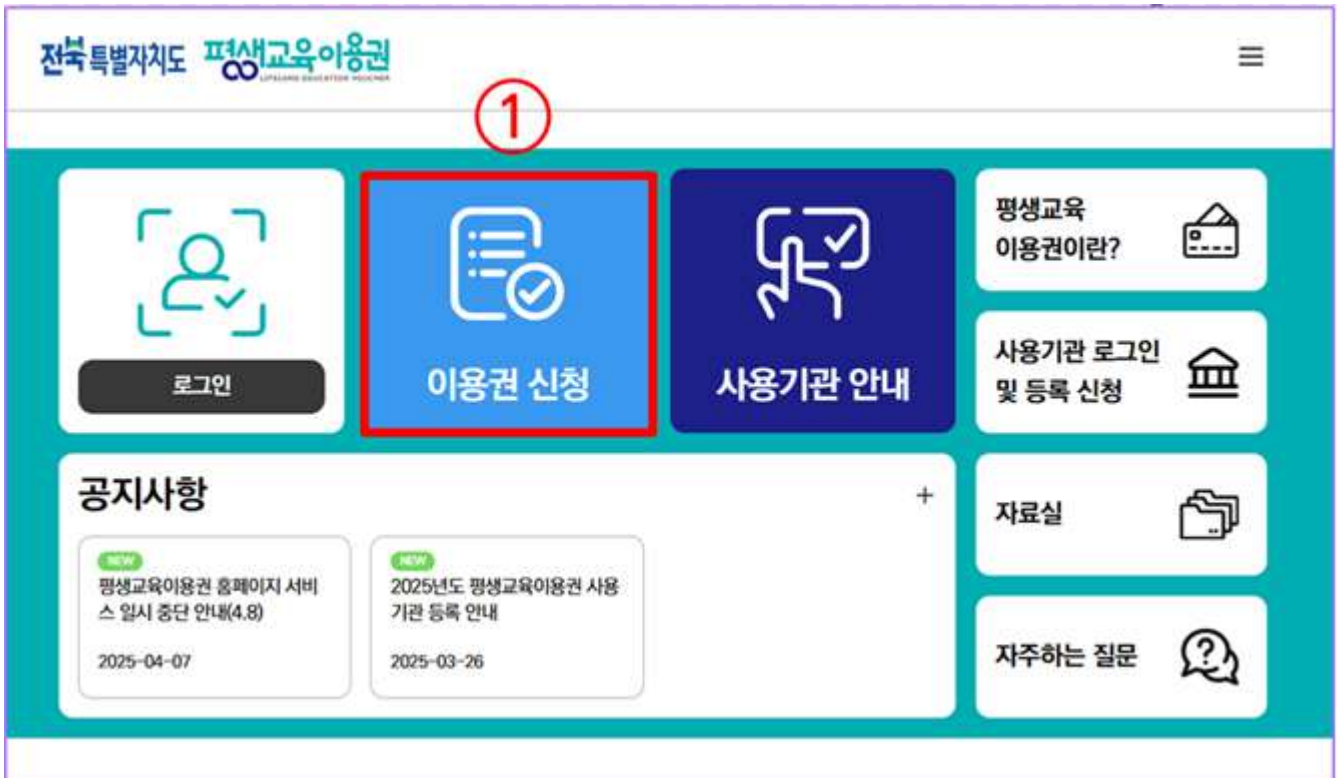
전북특별자치도 평생교육이용권 LIFELONG EDUCATION VOUCHER

①

로그인

이용권 신청

사용기관 안내

평생교육 이용권이란?

사용기관 로그인 및 등록 신청

공지사항 +

NEW
평생교육이용권 홈페이지 서비스 일시 중단 안내(4.8)
2025-04-07

NEW
2025년도 평생교육이용권 사용기관 등록 안내
2025-03-26

자료실

자주하는 질문